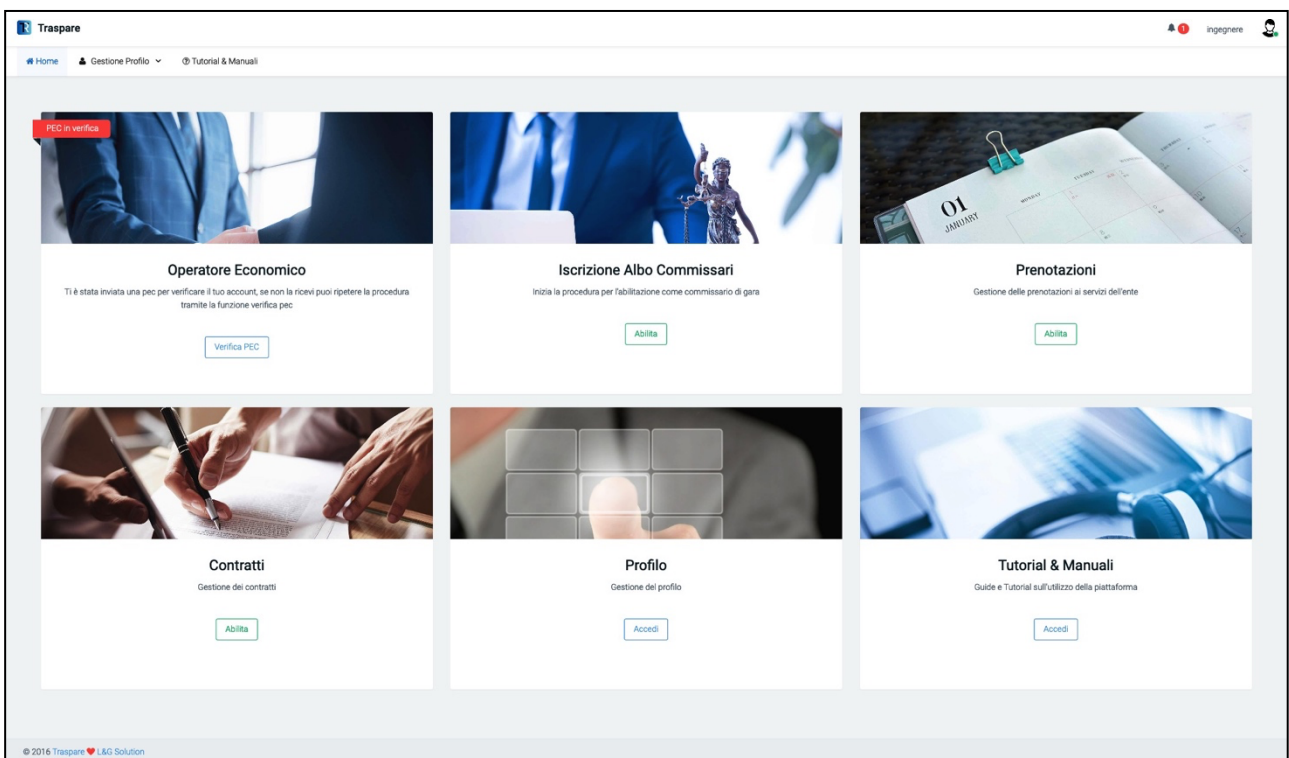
Traspare

1 ingegnere

Home Gestione Profilo Tutorial & Manuali

PEC in verifica

Operatore Economico

Ti è stata inviata una pec per verificare il tuo account, se non la ricevi puoi ripetere la procedura tramite la funzione verifica pec

Verifica PEC

Iscrizione Albo Commissari

Inizia la procedura per l'abilitazione come commissario di gara

Abilita

01 JANUARY

Prenotazioni

Gestione delle prenotazioni ai servizi dell'ente

Abilita

Contratti

Gestione dei contratti

Abilita

Profilo

Gestione del profilo

Accedi

Tutorial & Manuali

Guide e Tutorial sull'utilizzo della piattaforma

Accedi

© 2016 Traspare ❤ L&G Solution